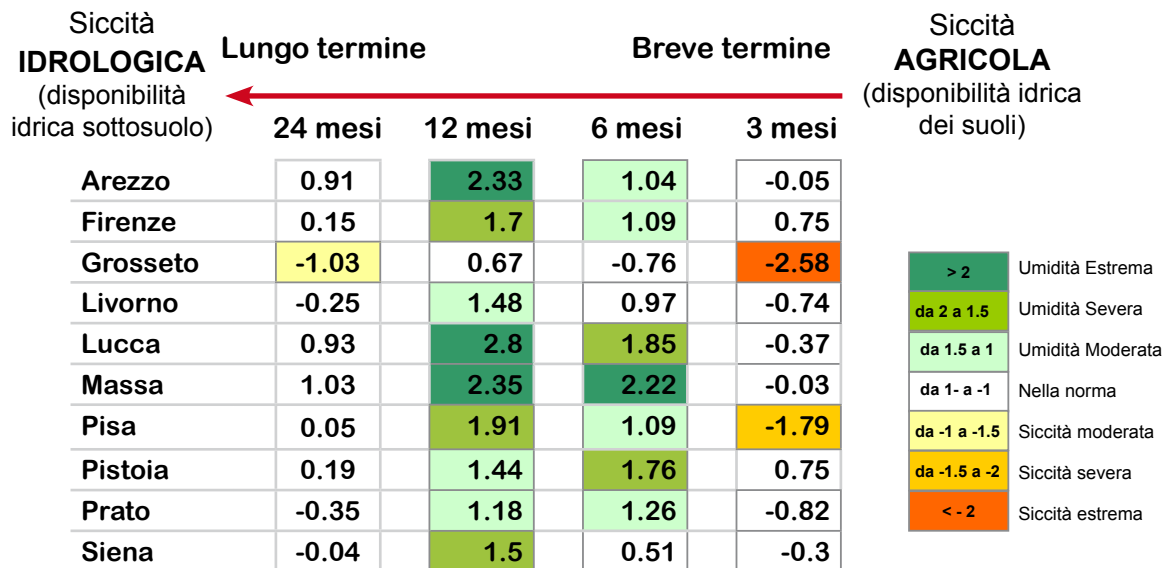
Siccità **IDROLOGICA** (disponibilità idrica sottosuolo)

Lungo termine

Breve termine

Siccità **AGRICOLA** (disponibilità idrica dei suoli)

| | 24 mesi | 12 mesi | 6 mesi | 3 mesi |
|---|---|---|---|---|
| Arezzo | 0.91 | 2.33 | 1.04 | -0.05 |
| Firenze | 0.15 | 1.7 | 1.09 | 0.75 |
| Grosseto | -1.03 | 0.67 | -0.76 | -2.58 |
| Livorno | -0.25 | 1.48 | 0.97 | -0.74 |
| Lucca | 0.93 | 2.8 | 1.85 | -0.37 |
| Massa | 1.03 | 2.35 | 2.22 | -0.03 |
| Pisa | 0.05 | 1.91 | 1.09 | -1.79 |
| Pistoia | 0.19 | 1.44 | 1.76 | 0.75 |
| Prato | -0.35 | 1.18 | 1.26 | -0.82 |
| Siena | -0.04 | 1.5 | 0.51 | -0.3 |

| | |
|---|---|
| > 2 | Umidità Estrema |
| da 2 a 1.5 | Umidità Severa |
| da 1.5 a 1 | Umidità Moderata |
| da 1- a -1 | Nella norma |
| da -1 a -1.5 | Siccità moderata |
| da -1.5 a -2 | Siccità severa |
| < - 2 | Siccità estrema |